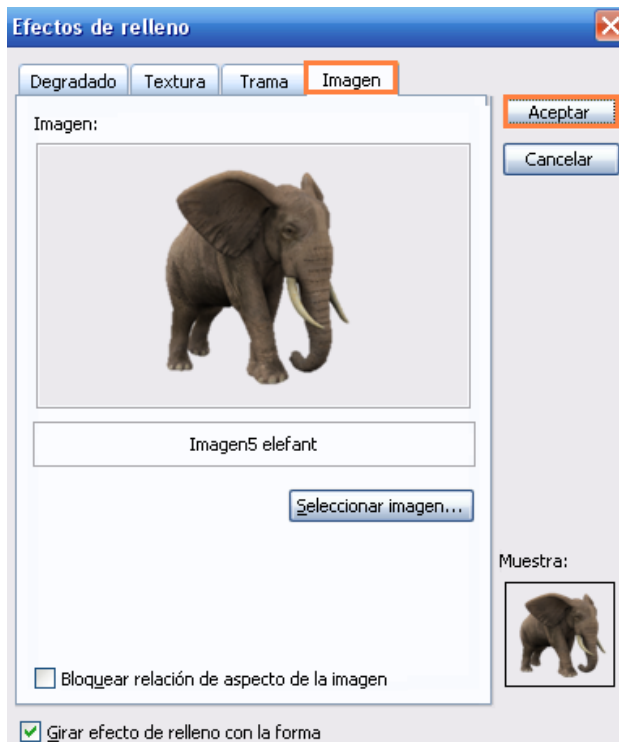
Efectos de relleno

Degradado | Textura | Trama | Imagen

Aceptar

Cancelar

Imagen:

Imagen5 elefant

Seleccionar imagen...

Muestra:

Bloquear relación de aspecto de la imagen

Girar efecto de relleno con la forma